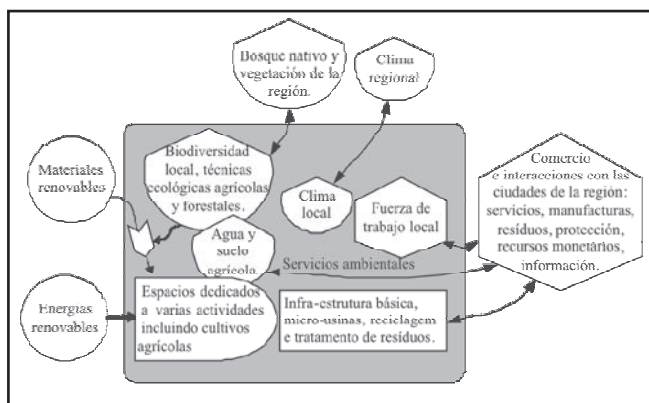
Bosque nativo y vegetación de la región.

Clima regional

Materiales renovables

Biodiversidad local, técnicas ecológicas agrícolas y forestales.

Clima local

Fuerza de trabajo local

Comercio e interacciones con las ciudades de la región: servicios, manufacturas, resíduos, protección, recursos monetários, información.

Agua y suelo agrícola

Servicios ambientales

Energías renovables

Espacios dedicados a varias actividades incluindo cultivos agrícolas

Infra-estrutura básica, micro-usinas, reciclagem e tratamento de resíduos.